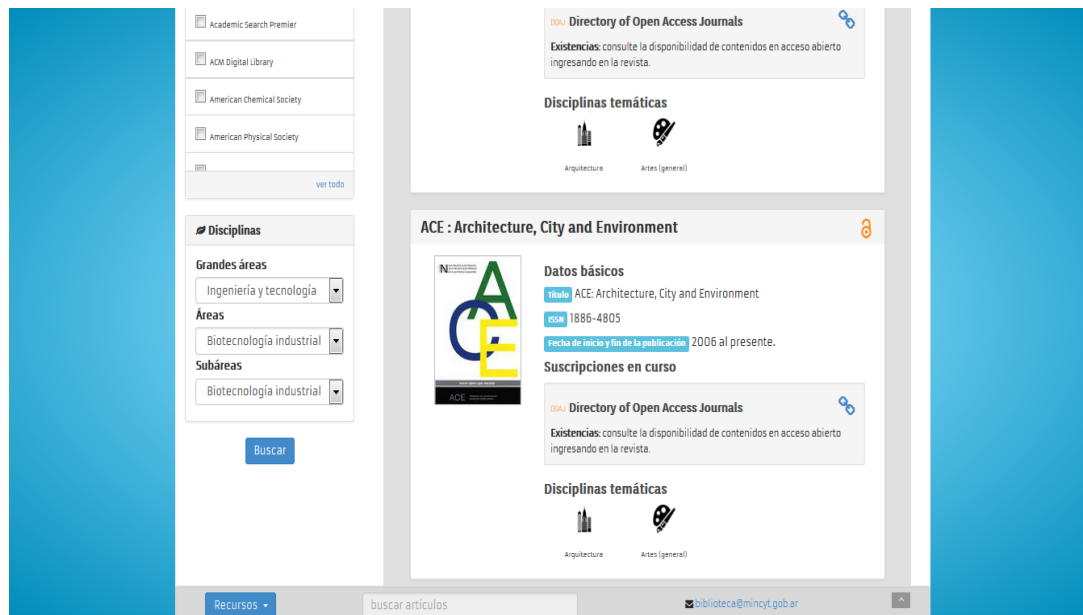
Academic Search Premier

ACM Digital Library

American Chemical Society

American Physical Society

ver todo

Disciplinas

Grandes áreas

Ingeniería y tecnología

Áreas

Biotecnología industrial

Subáreas

Biotecnología industrial

Buscar

DOAJ Directory of Open Access Journals

Existencias: consulte la disponibilidad de contenidos en acceso abierto ingresando en la revista.

Disciplinas temáticas

Arquitectura

Artes (general)

ACE : Architecture, City and Environment

ACE

Datos básicos

Título ACE: Architecture, City and Environment

ISSN 1886-4805

Fecha de inicio y fin de la publicación 2006 al presente.

Suscripciones en curso

DOAJ Directory of Open Access Journals

Existencias: consulte la disponibilidad de contenidos en acceso abierto ingresando en la revista.

Disciplinas temáticas

Arquitectura

Artes (general)

Recursos

buscar artículos

biblioteca@mincyt.gob.ar